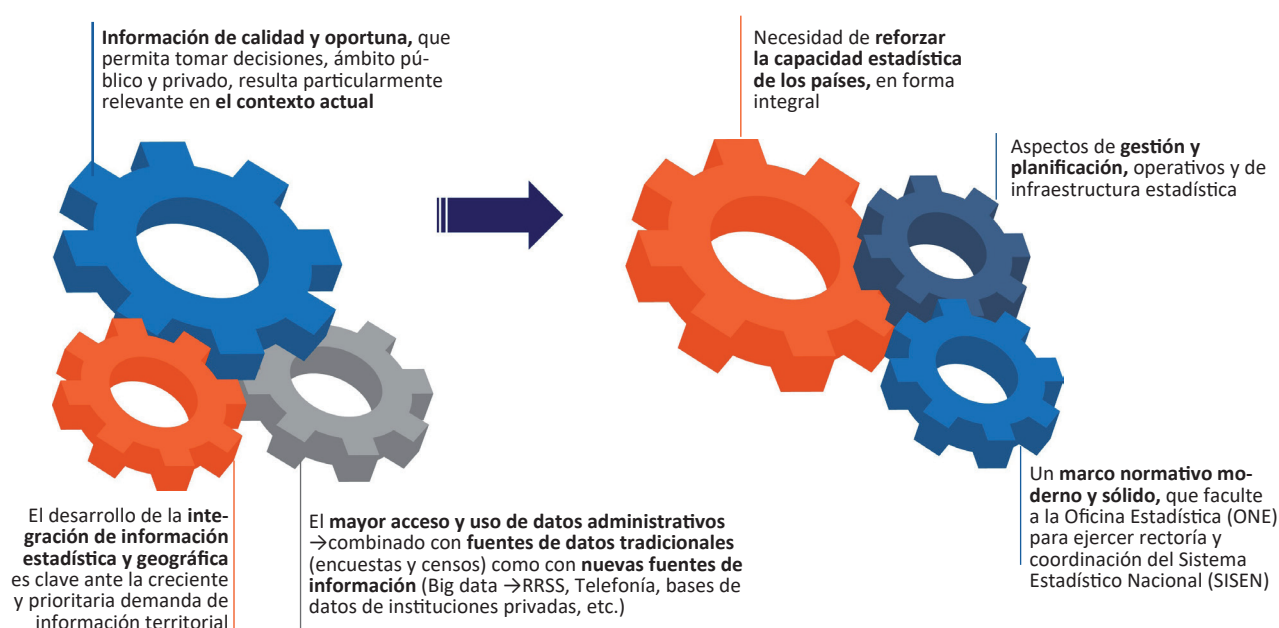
**Información de calidad y oportuna,** que permita tomar decisiones, ámbito público y privado, resulta particularmente relevante en **el contexto actual**

Necesidad de **reforzar la capacidad estadística de los países,** en forma integral

Aspectos de **gestión y planificación,** operativos y de infraestructura estadística

El desarrollo de la **integración de información estadística y geográfica** es clave ante la creciente y prioritaria demanda de información territorial

El **mayor acceso y uso de datos administrativos** →combinado con **fuentes de datos tradicionales** (encuestas y censos) como con **nuevas fuentes de información** (Big data →RRSS, Telefonía, bases de datos de instituciones privadas, etc.)

Un **marco normativo moderno y sólido,** que faculte a la Oficina Estadística (ONE) para ejercer rectoría y coordinación del Sistema Estadístico Nacional (SISEN)